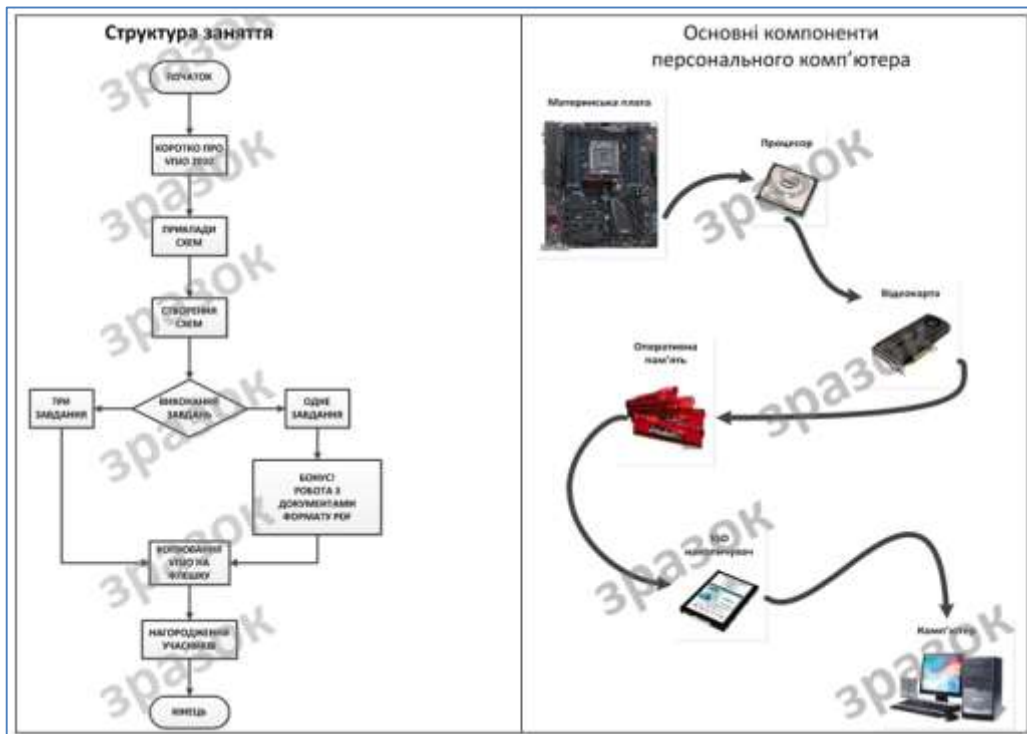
Структура заняття

ПОЧАТОК

КОРОТКО ПРО VISIO 2010

ПРИКЛАДИ СХЕМ

СТВОРЕННЯ СХЕМ

ВИКОНАННЯ ЗАВДАНЬ

ТРИ ЗАВДАННЯ

ОДНЕ ЗАВДАННЯ

БОНУС! РОБОТА З ДОКУМЕНТАМИ ФОРМАТУ PDF

КОПІЮВАННЯ VISIO НА ФЛЕШКУ

НАГОРОДЖЕННЯ УЧАСНИКІВ

КІНЕЦЬ

Основні компоненти персонального комп'ютера

Материнська плата

Процесор

Відеокарта

Оперативна пам'ять

SSD накопичувач

Комп'ютер

зразок
зразок
зразок
зразок
зразок
зразок
зразок
зразок
зразок
зразок
зразок
зразок